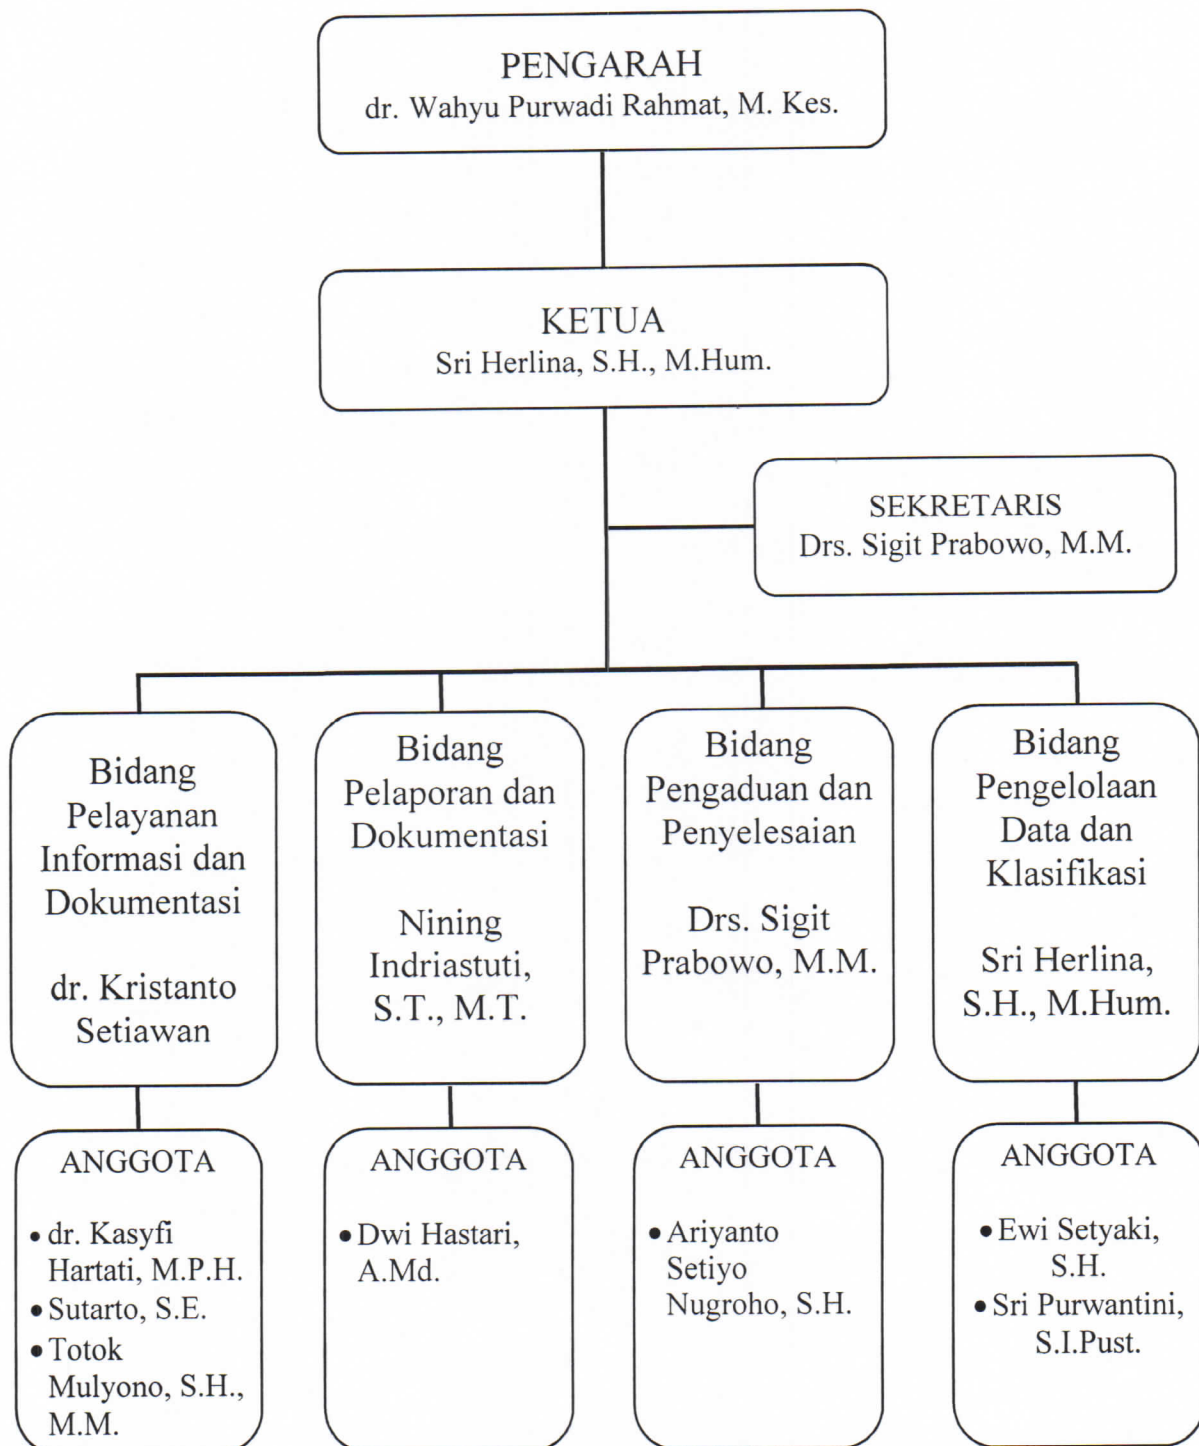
PENGARAH
dr. Wahyu Purwadi Rahmat, M. Kes.

KETUA
Sri Herlina, S.H., M.Hum.

SEKRETARIS
Drs. Sigit Prabowo, M.M.

Bidang Pelayanan Informasi dan Dokumentasi

dr. Kristanto Setiawan

Bidang Pelaporan dan Dokumentasi

Nining Indriastuti, S.T., M.T.

Bidang Pengaduan dan Penyelesaian

Drs. Sigit Prabowo, M.M.

Bidang Pengelolaan Data dan Klasifikasi

Sri Herlina, S.H., M.Hum.

ANGGOTA
• dr. Kasyfi Hartati, M.P.H.
• Sutarto, S.E.
• Totok Mulyono, S.H., M.M.

ANGGOTA
• Dwi Hastari, A.Md.

ANGGOTA
• Ariyanto Setiyo Nugroho, S.H.

ANGGOTA
• Ewi Setyaki, S.H.
• Sri Purwantini, S.I.Pust.